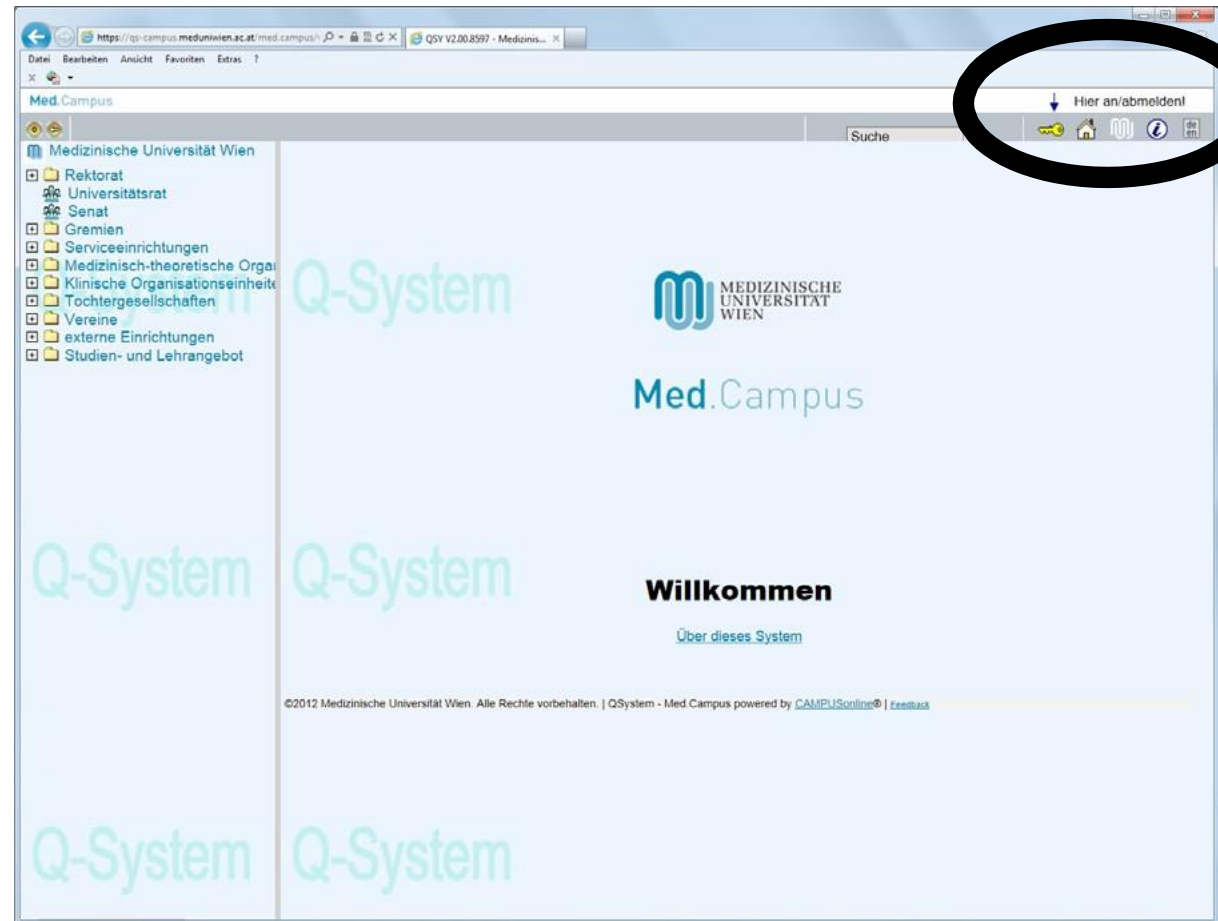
https://qs-campus.meduniwien.ac.at/med.campus/

QSY V2.00.8597 - Medizinis...

Datei Bearbeiten Ansicht Favoriten Extras ?

Med.Campus

Hier an/abmelden!

Suche

de en

Medizinische Universität Wien

Rektorat
Universitätsrat
Senat
Gremien
Serviceeinrichtungen
Medizinisch-theoretische Orga
Klinische Organisationseinheite
Tochtergesellschaften
Vereine
externe Einrichtungen
Studien- und Lehrangebot

Q-System

Q-System

Q-System

Q-System

Q-System

Q-System

MEDIZINISCHE UNIVERSITÄT WIEN

Med.Campus

Willkommen

Über dieses System

©2012 Medizinische Universität Wien. Alle Rechte vorbehalten. | QSystem - Med.Campus powered by CAMPUSonline® | Feedback